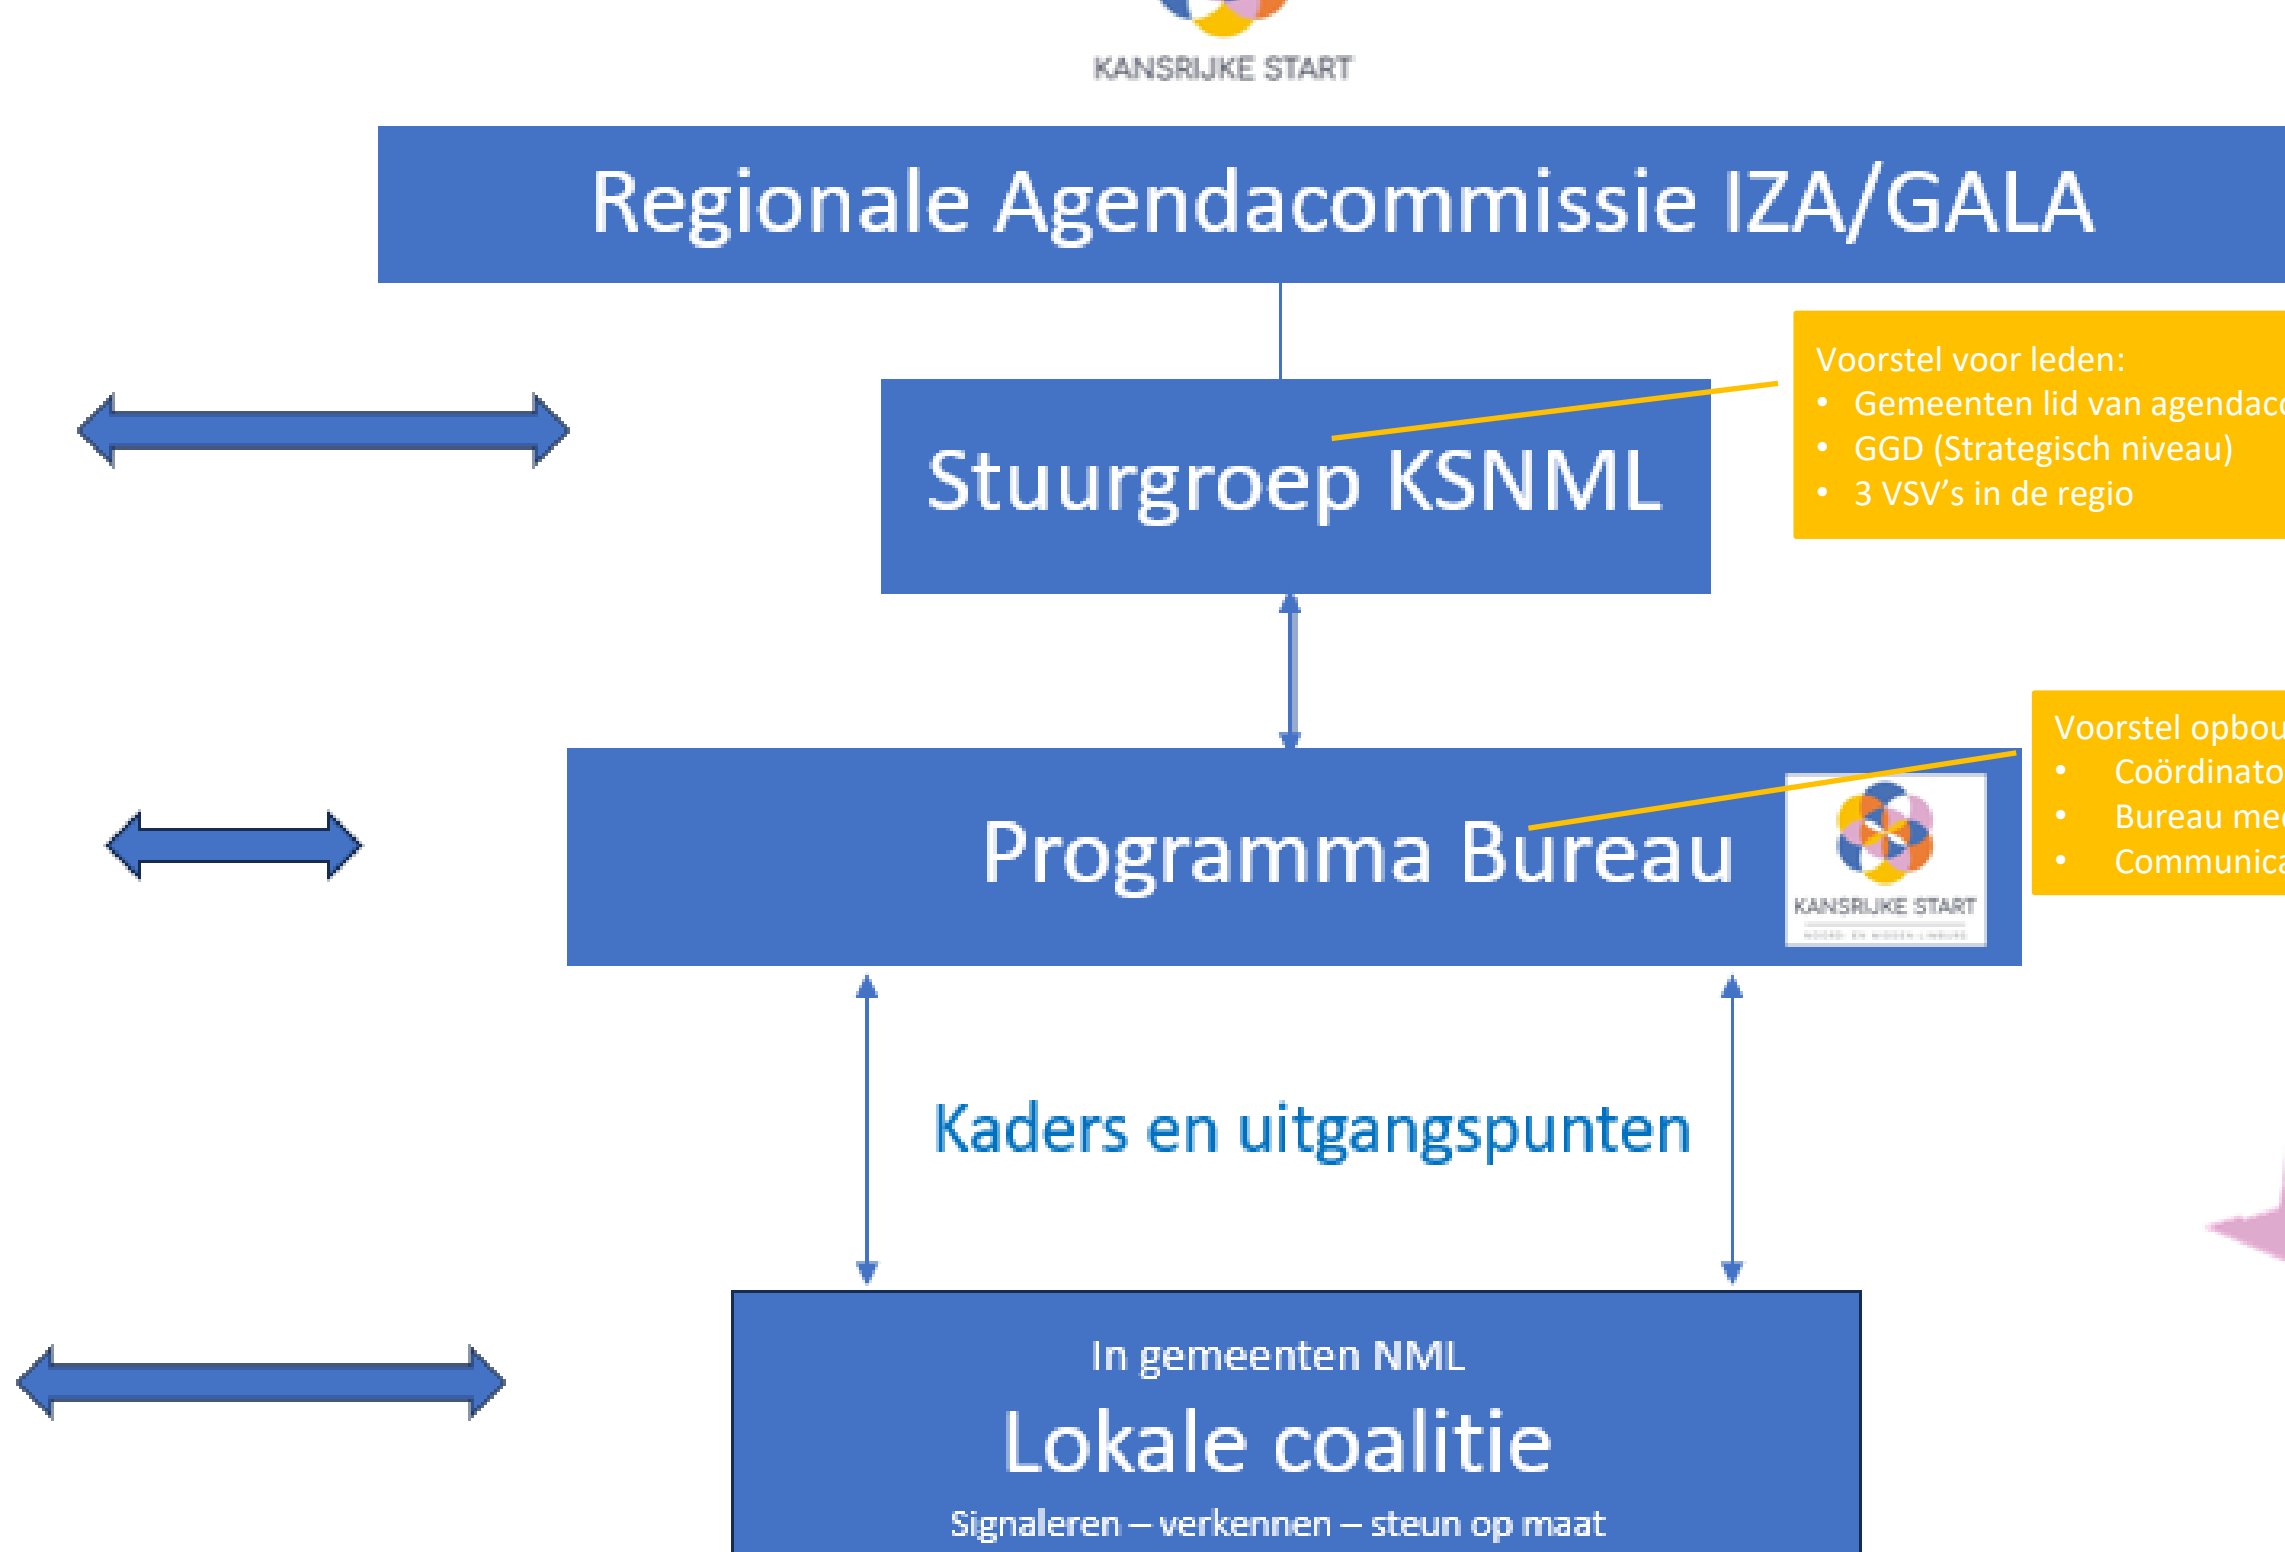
KANSRIJKE START

Regionale Agendacommissie IZA/GALA

Stuurgroep KSNML

Voorstel voor leden:
- Gemeenten lid van agendac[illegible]
- GGD (Strategisch niveau)
- 3 VSV's in de regio

Programma Bureau

KANSRIJKE START
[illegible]

Voorstel opbou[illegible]
- Coördinato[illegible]
- Bureau me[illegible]
- Communica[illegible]

Kaders en uitgangspunten

In gemeenten NML
Lokale coalitie
Signaleren – verkennen – steun op maat